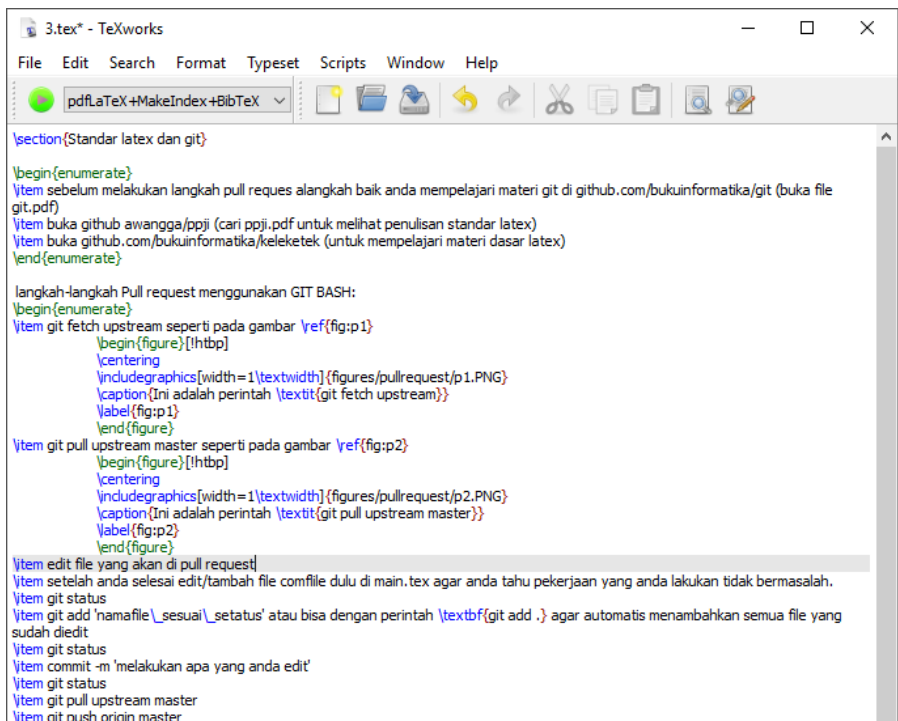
3.tex* - TeXworks

File Edit Search Format Typeset Scripts Window Help

pdfLaTeX+MakeIndex+BibTeX

\section{Standar latex dan git}

\begin{enumerate}
\item sebelum melakukan langkah pull reques alangkah baik anda mempelajari materi git di github.com/bukuinformatika/git (buka file git.pdf)
\item buka github awangga/ppji (cari ppji.pdf untuk melihat penulisan standar latex)
\item buka github.com/bukuinformatika/keleketek (untuk mempelajari materi dasar latex)
\end{enumerate}

langkah-langkah Pull request menggunakan GIT BASH:
\begin{enumerate}
\item git fetch upstream seperti pada gambar \ref{fig:p1}
\begin{figure}[!htbp]
\centering
\includegraphics[width=1\textwidth]{figures/pullrequest/p1.PNG}
\caption{Ini adalah perintah \textit{git fetch upstream}}
\label{fig:p1}
\end{figure}
\item git pull upstream master seperti pada gambar \ref{fig:p2}
\begin{figure}[!htbp]
\centering
\includegraphics[width=1\textwidth]{figures/pullrequest/p2.PNG}
\caption{Ini adalah perintah \textit{git pull upstream master}}
\label{fig:p2}
\end{figure}
\item edit file yang akan di pull request
\item setelah anda selesai edit/tambah file comfile dulu di main.tex agar anda tahu pekerjaan yang anda lakukan tidak bermasalah.
\item git status
\item git add 'namafile\_sesuai\_setatus' atau bisa dengan perintah \textbf{git add .} agar automatis menambahkan semua file yang sudah diedit
\item git status
\item commit -m 'melakukan apa yang anda edit'
\item git status
\item git pull upstream master
\item git push origin master